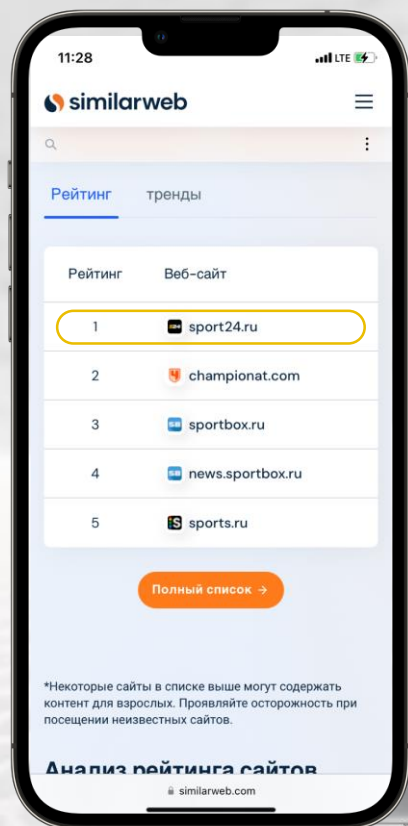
11:28

LTE

similarweb

Рейтинг тренды

| Рейтинг | Веб-сайт |
|---|---|
| 1 | sport24.ru |
| 2 | championat.com |
| 3 | sportbox.ru |
| 4 | news.sportbox.ru |
| 5 | sports.ru |

Полный список →

*Некоторые сайты в списке выше могут содержать контент для взрослых. Проявляйте осторожность при посещении неизвестных сайтов.

Анализ рейтинга сайтов

similarweb.com